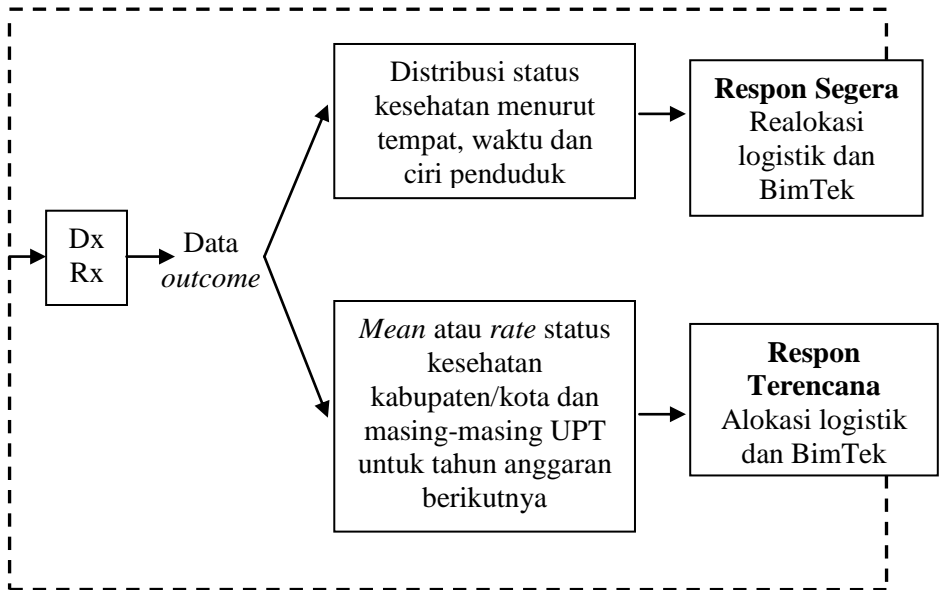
Dx
Rx

Data
outcome

Distribusi status kesehatan menurut tempat, waktu dan ciri penduduk

Respon Segera
Realokasi logistik dan BimTek

Mean atau rate status kesehatan kabupaten/kota dan masing-masing UPT untuk tahun anggaran berikutnya

Respon Terencana
Alokasi logistik dan BimTek